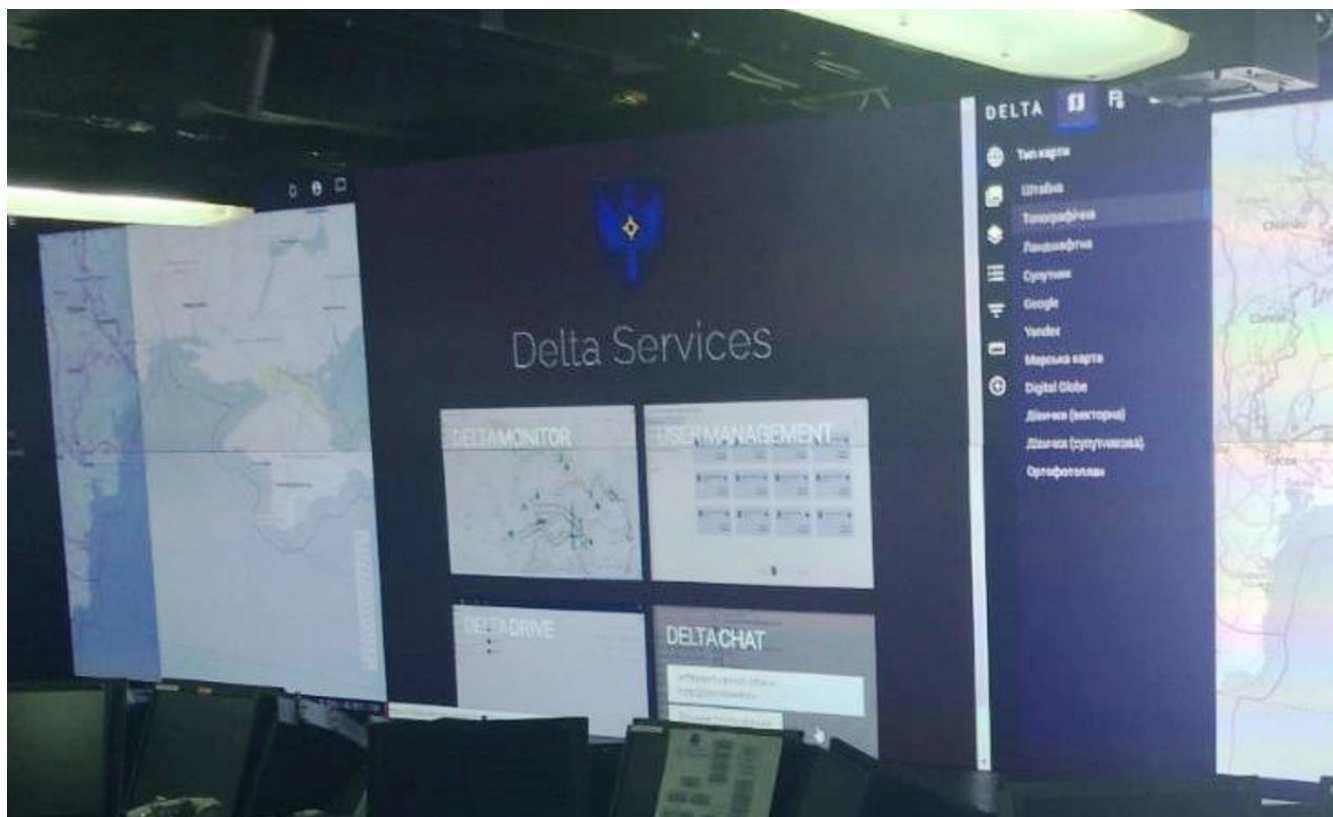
DELTA

Тип карти

Штабна

Топографічна

Ландшафтна

Супутник

Google

Yandex

Морська карта

Digital Globe

Ділянки (векторна)

Ділянки (супутникова)

Ортофотоплан

Delta Services

DELTAMONITOR

USERMANAGEMENT

DELTADRIVE

DELTACHAT